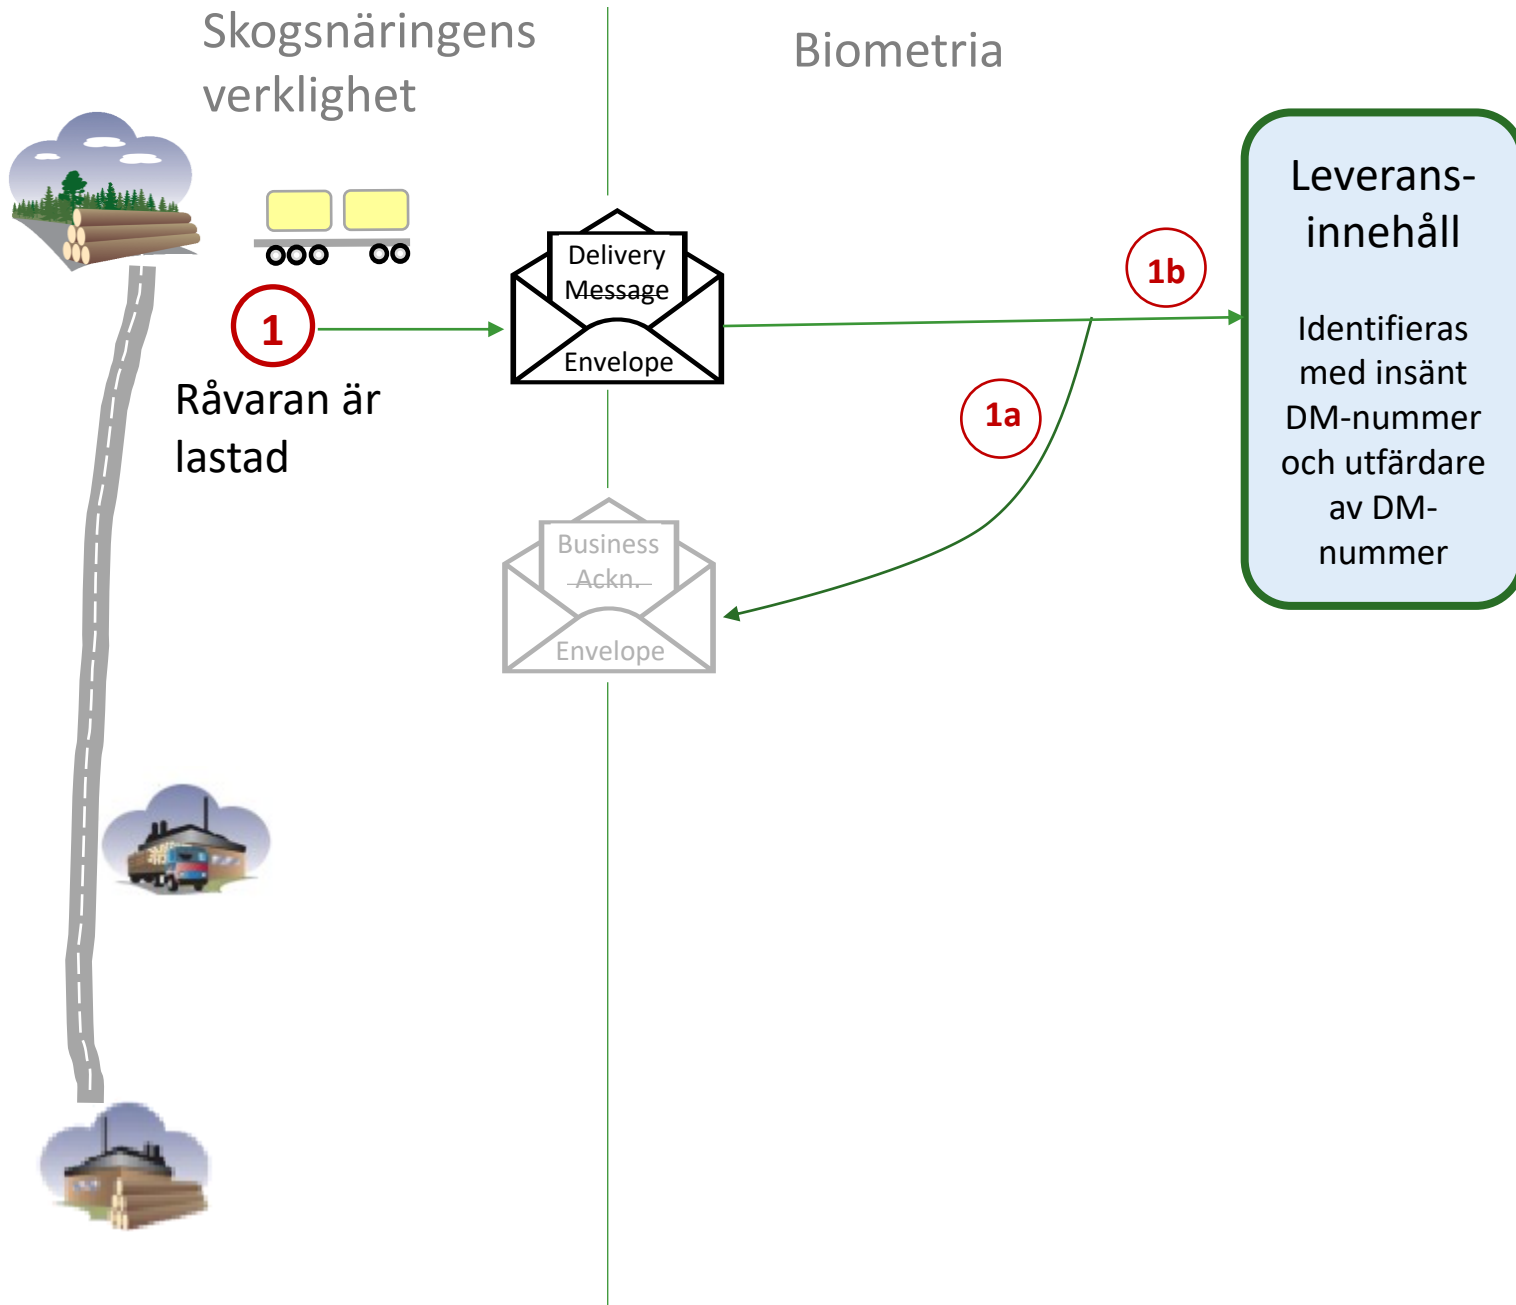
Skogsnäringens verklighet

Biometria

1

Råvaran är lastad

Delivery Message

Envelope

1b

1a

Business Ackn.

Envelope

Leverans-innehåll

Identifieras med insänt DM-nummer och utfärdare av DM-nummer